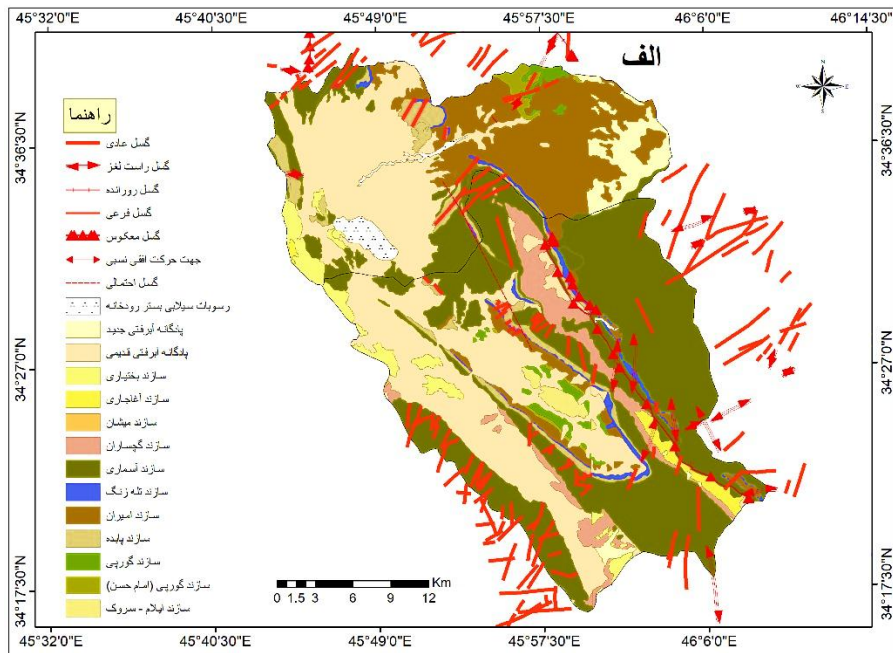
45°32'0"E 45°40'30"E 45°49'0"E 45°57'30"E 46°6'0"E 46°14'30"

الف

34°36'30"N
34°27'0"N
34°17'30"N

راهنما
گسل عادی
گسل راست لغز
گسل رورانده
گسل فرعی
گسل معکوس
جهت حرکت افقی نسبی
گسل احتمالی
رسوبات سیلابی بستر رودخانه
پادگانه آبرفتی جدید
پادگانه آبرفتی قدیمی
سازند بختیاری
سازند آغاجاری
سازند میشان
سازند گچساران
سازند آسماری
سازند تله زنگ
سازند امیران
سازند پابده
سازند گورپی
سازند گورپی (امام حسن)
سازند ایلام - سروک

0 1.5 3 6 9 12 Km

45°32'0"E 45°40'30"E 45°49'0"E 45°57'30"E 46°6'0"E